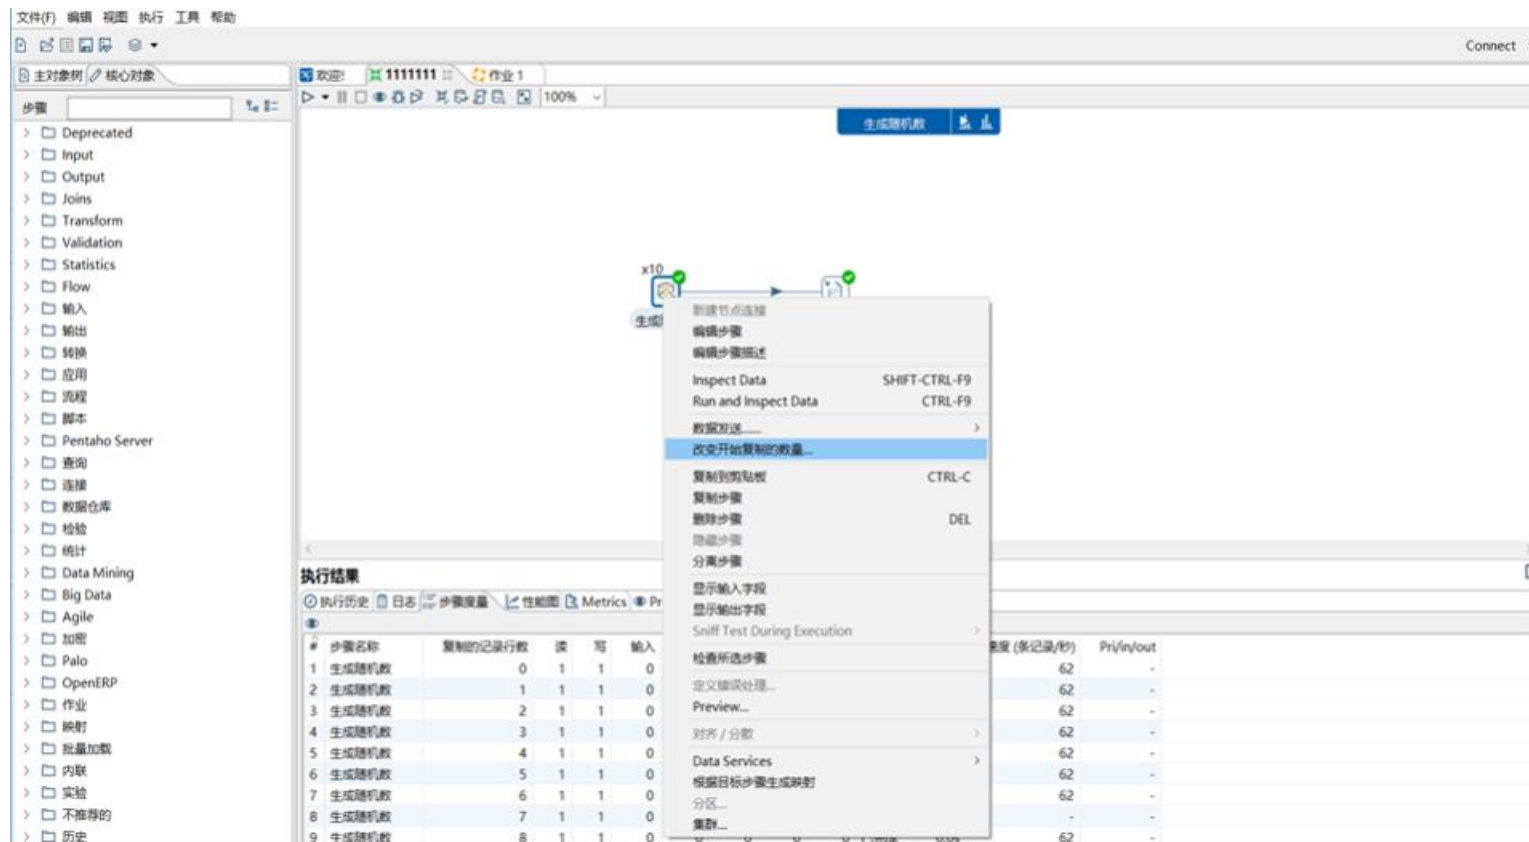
文件(F) 编辑 视图 执行 工具 帮助

Connect

主对象树 核心对象

欢迎! 1111111 作业 1

步骤

100%

生成随机数

Deprecated
Input
Output
Joins
Transform
Validation
Statistics
Flow
输入
输出
转换
应用
流程
脚本
Pentaho Server
查询
连接
数据仓库
检验
统计
Data Mining
Big Data
Agile
加密
Palo
OpenERP
作业
映射
批量加载
内联
实验
不推荐的
历史

x10

生成

新建节点连接
编辑步骤
编辑步骤描述
Inspect Data SHIFT-CTRL-F9
Run and Inspect Data CTRL-F9
数据发送......
改变开始复制的数量...
复制到剪贴板 CTRL-C
复制步骤
删除步骤 DEL
隐藏步骤
分离步骤
显示输入字段
显示输出字段
Sniff Test During Execution
检查所选步骤
定义错误处理...
Preview...
对齐 / 分布
Data Services
根据目标步骤生成映射
分区...
集群...

执行结果

执行历史 日志 步骤度量 性能图 Metrics Pr

| # | 步骤名称 | 复制的记录行数 | 读 | 写 | 输入 | 速度 (条记录/秒) | Pri/in/out |
|---|---|---|---|---|---|---|---|
| 1 | 生成随机数 | 0 | 1 | 1 | 0 | 62 | - |
| 2 | 生成随机数 | 1 | 1 | 1 | 0 | 62 | - |
| 3 | 生成随机数 | 2 | 1 | 1 | 0 | 62 | - |
| 4 | 生成随机数 | 3 | 1 | 1 | 0 | 62 | - |
| 5 | 生成随机数 | 4 | 1 | 1 | 0 | 62 | - |
| 6 | 生成随机数 | 5 | 1 | 1 | 0 | 62 | - |
| 7 | 生成随机数 | 6 | 1 | 1 | 0 | 62 | - |
| 8 | 生成随机数 | 7 | 1 | 1 | 0 | - | - |
| 9 | 生成随机数 | 8 | 1 | 1 | 0 | 62 | - |